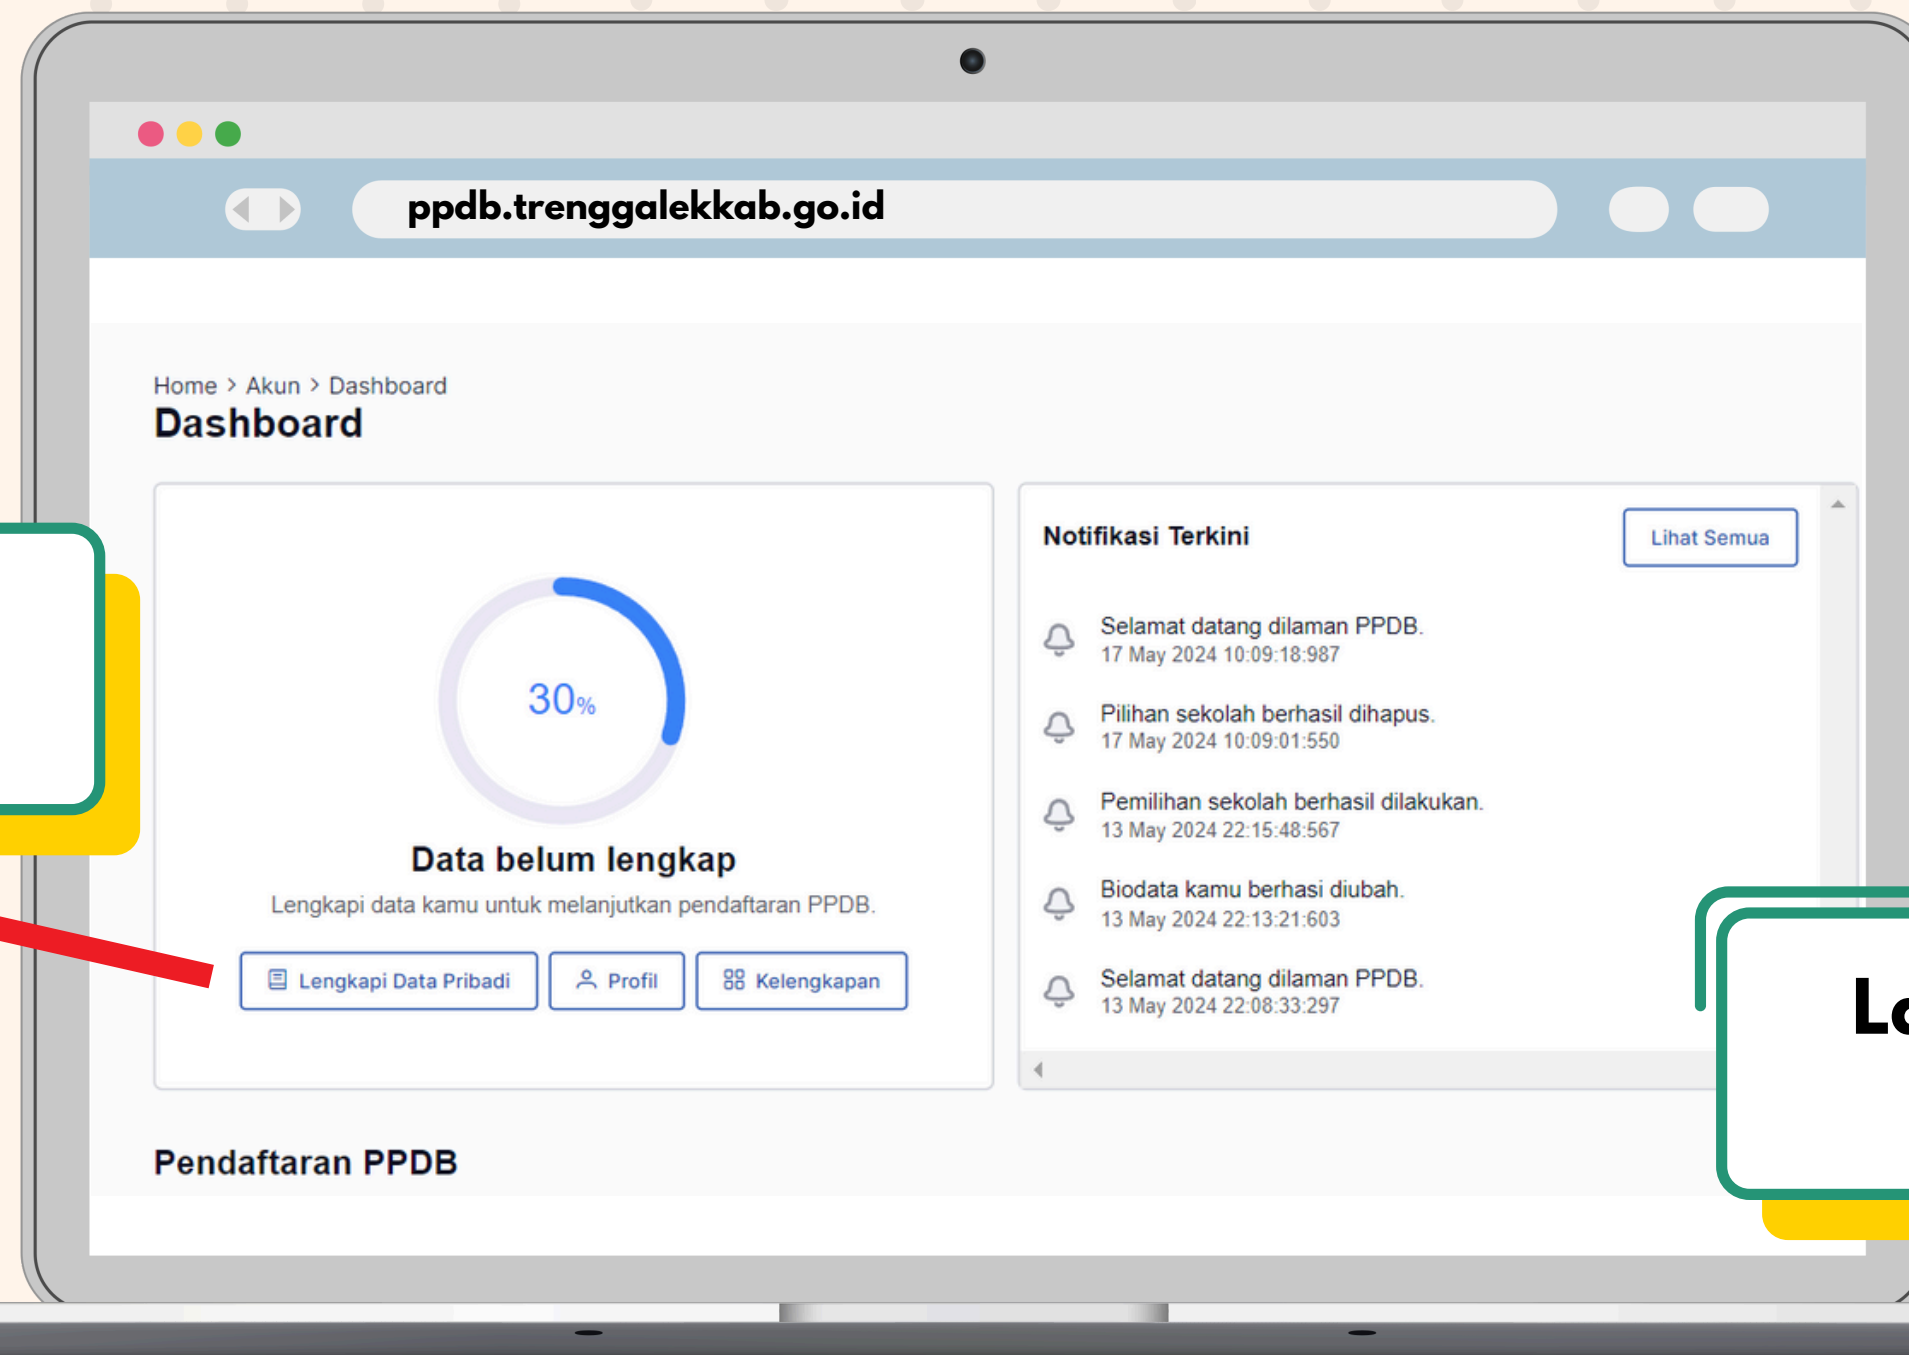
ppdb.trenggalekkab.go.id

Home > Akun > Dashboard
Dashboard

30%

Data belum lengkap
Lengkapi data kamu untuk melanjutkan pendaftaran PPDB.

Lengkapi Data Pribadi
Profil
Kelengkapan

Notifikasi Terkini
Lihat Semua

Selamat datang dilaman PPDB.
17 May 2024 10:09:18:987

Pilihan sekolah berhasil dihapus.
17 May 2024 10:09:01:550

Pemilihan sekolah berhasil dilakukan.
13 May 2024 22:15:48:567

Biodata kamu berhasi diubah.
13 May 2024 22:13:21:603

Selamat datang dilaman PPDB.
13 May 2024 22:08:33:297

Lo

Pendaftaran PPDB